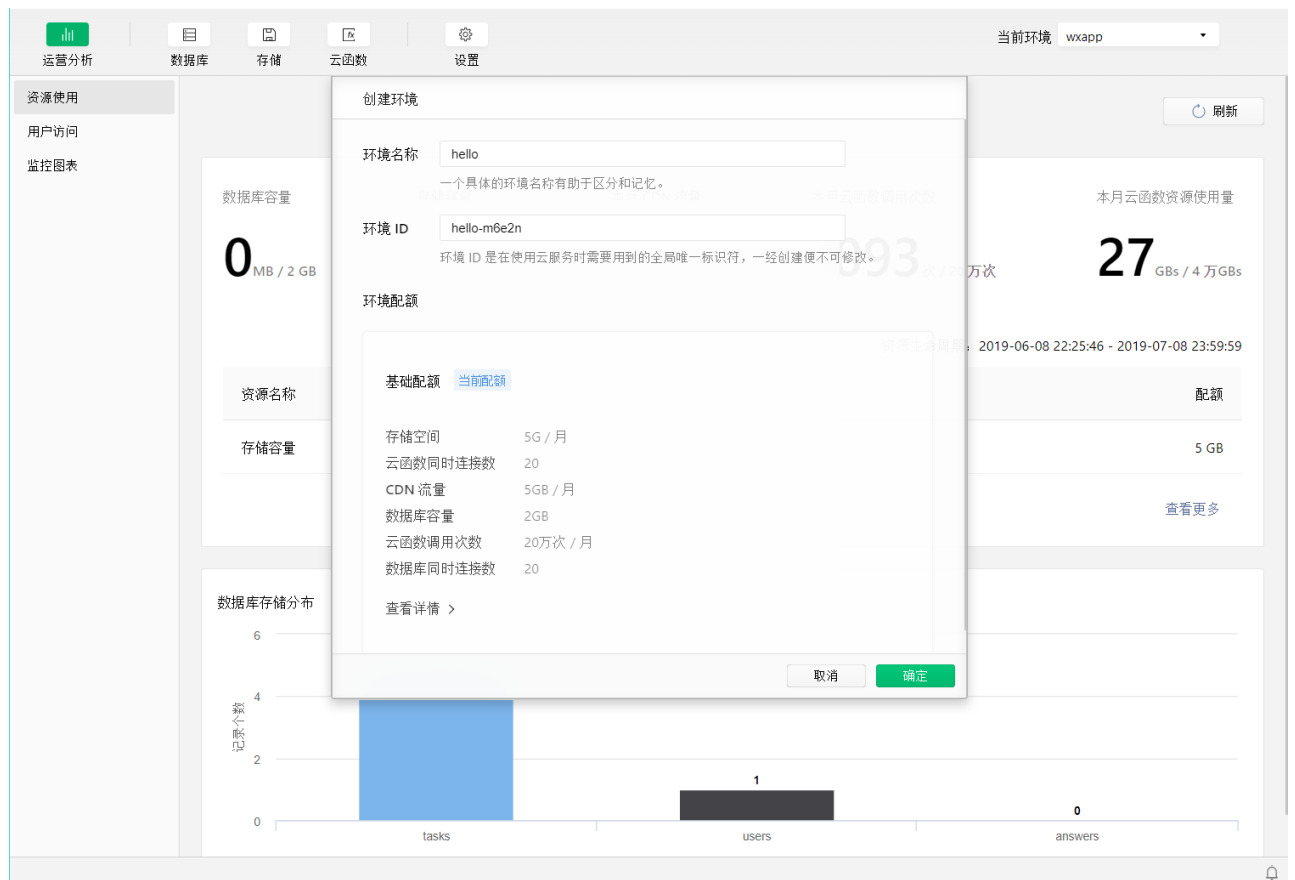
运营分析 数据库 存储 云函数 设置

当前环境 wxapp

资源使用
用户访问
监控图表

刷新

数据库容量
0MB / 2 GB

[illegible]093 次 / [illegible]万次

本月云函数资源使用量
27 GBs / 4 万GBs

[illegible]：2019-06-08 22:25:46 - 2019-07-08 23:59:59

| 资源名称 | 配额 |
|---|---|
| 存储容量 | 5 GB |

查看更多

数据库存储分布

6
4
2
0
记录个数

1
0

tasks users answers

创建环境

环境名称 hello
一个具体的环境名称有助于区分和记忆。

环境 ID hello-m6e2n
环境 ID 是在使用云服务时需要用到的全局唯一标识符，一经创建便不可修改。

环境配额

基础配额 当前配额

存储空间 5G / 月
云函数同时连接数 20
CDN 流量 5GB / 月
数据库容量 2GB
云函数调用次数 20万次 / 月
数据库同时连接数 20

查看详情 >

取消 确定